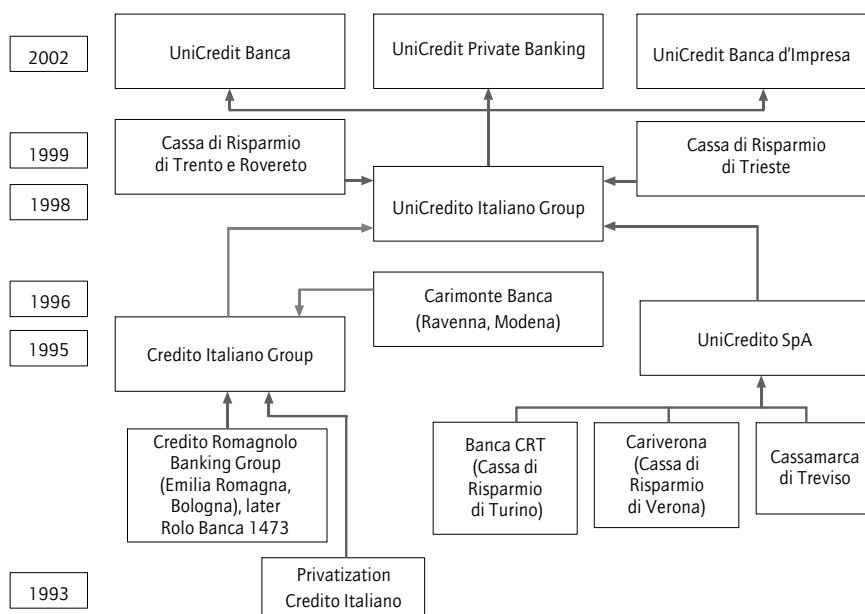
2002

UniCredit Banca

UniCredit Private Banking

UniCredit Banca d'Impresa

1999

Cassa di Risparmio di Trento e Rovereto

Cassa di Risparmio di Trieste

1998

UniCredito Italiano Group

1996

Carimonte Banca (Ravenna, Modena)

1995

Credito Italiano Group

UniCredito SpA

Credito Romagnolo Banking Group (Emilia Romagna, Bologna), later Rolo Banca 1473

Banca CRT (Cassa di Risparmio di Turino)

Cariverona (Cassa di Risparmio di Verona)

Cassamarca di Treviso

1993

Privatization Credito Italiano